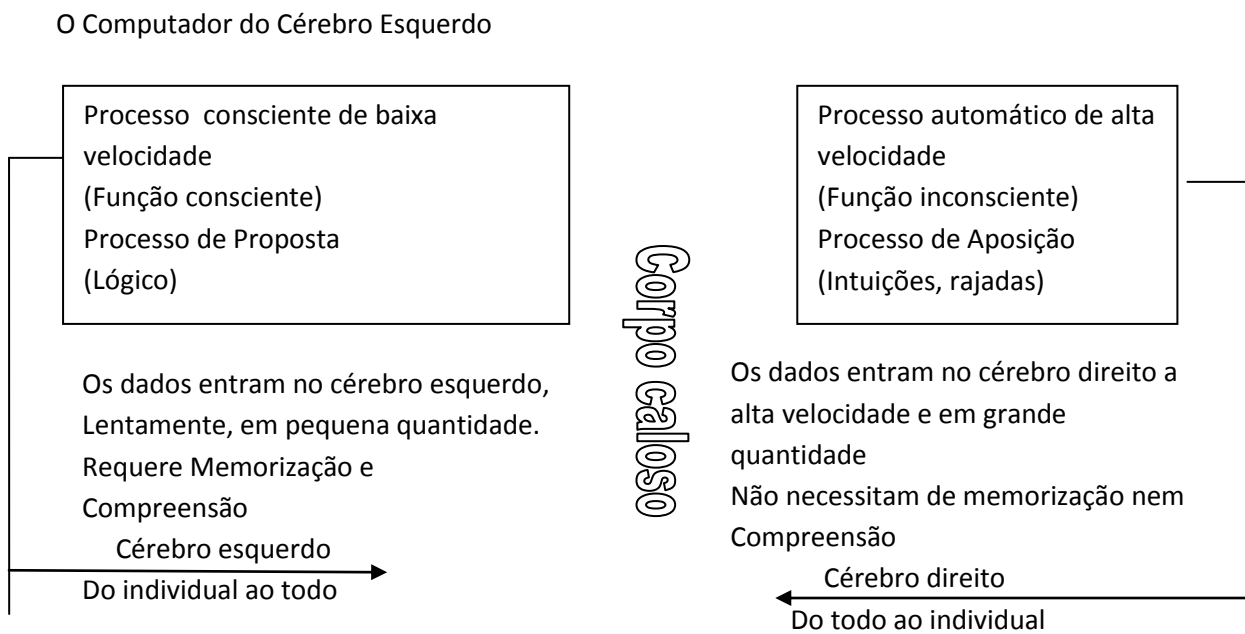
O Computador do Cérebro Esquerdo

Processo consciente de baixa velocidade
(Função consciente)
Processo de Proposta
(Lógico)

Os dados entram no cérebro esquerdo, Lentamente, em pequena quantidade. Requere Memorização e Compreensão

Cérebro esquerdo
Do individual ao todo

Corpo caloso

Processo automático de alta velocidade
(Função inconsciente)
Processo de Aposição
(Intuições, rajadas)

Os dados entram no cérebro direito a alta velocidade e em grande quantidade
Não necessitam de memorização nem Compreensão

Cérebro direito
Do todo ao individual